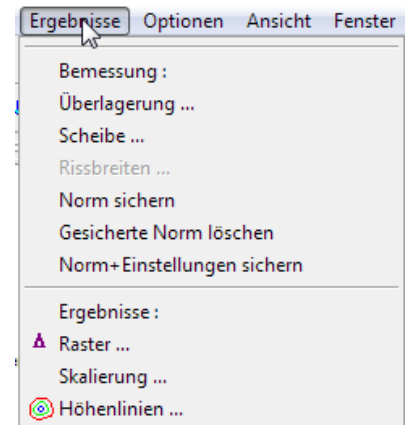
Ergebnisse Optionen Ansicht Fenster

Bemessung :
Überlagerung ...
Scheibe ...
Rissbreiten ...
Norm sichern
Gesicherte Norm löschen
Norm+Einstellungen sichern

Ergebnisse :
Raster ...
Skalierung ...
Höhenlinien ...